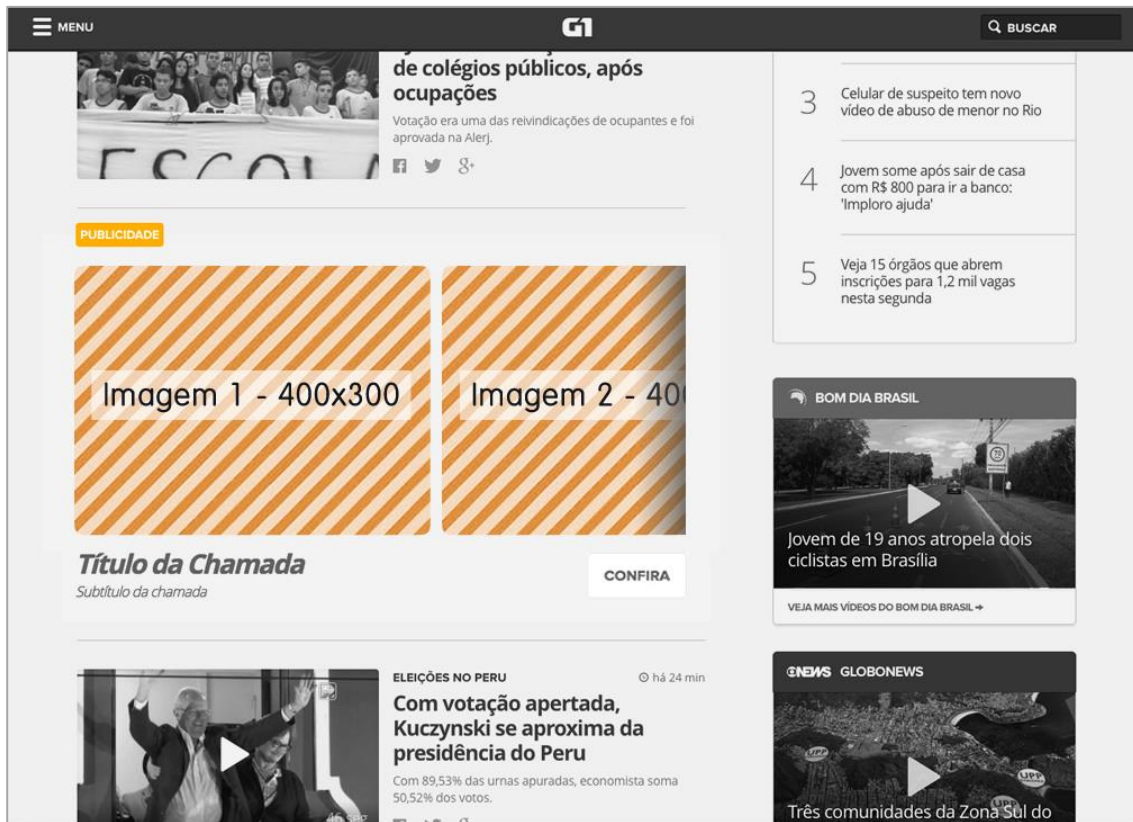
MENU

G1

BUSCAR

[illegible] de colégios públicos, após ocupações

Votação era uma das reivindicações de ocupantes e foi aprovada na Alerj.

ESCOL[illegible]

3 Celular de suspeito tem novo vídeo de abuso de menor no Rio

4 Jovem some após sair de casa com R$ 800 para ir a banco: 'Imploro ajuda'

5 Veja 15 órgãos que abrem inscrições para 1,2 mil vagas nesta segunda

PUBLICIDADE

Imagem 1 - 400x300

Imagem 2 - 40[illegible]

Título da Chamada

Subtítulo da chamada

CONFIRA

BOM DIA BRASIL

Jovem de 19 anos atropela dois ciclistas em Brasília

VEJA MAIS VÍDEOS DO BOM DIA BRASIL →

ELEIÇÕES NO PERU

há 24 min

Com votação apertada, Kuczynski se aproxima da presidência do Peru

Com 89,53% das urnas apuradas, economista soma 50,52% dos votos.

GNEWS GLOBONEWS

UPP

UPP

Três comunidades da Zona Sul do